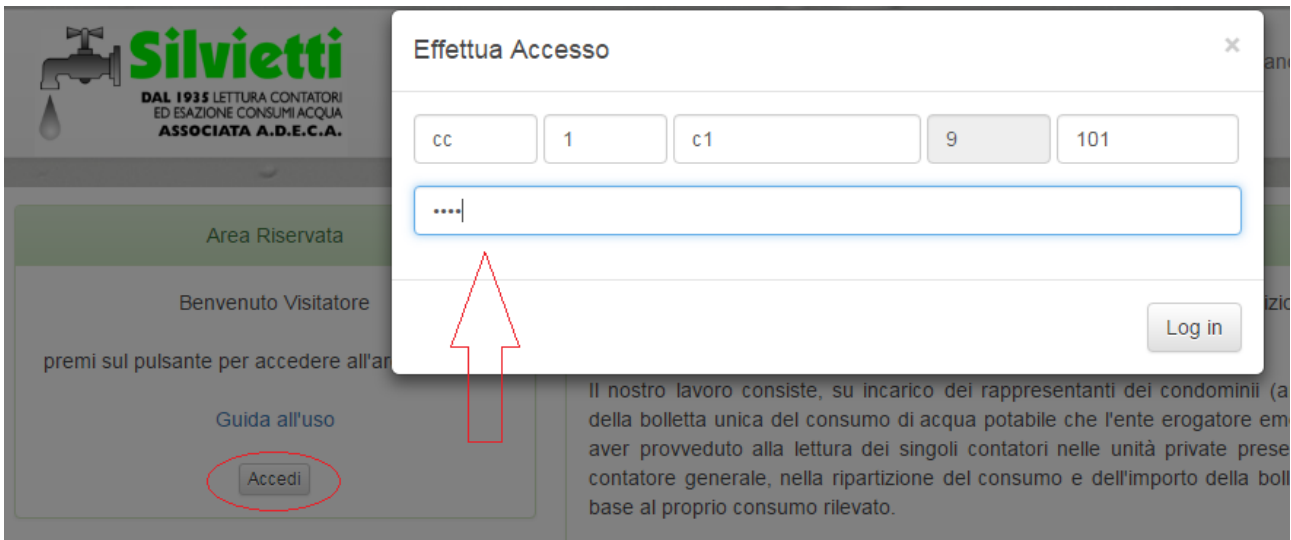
Silvietti
DAL 1935 LETTURA CONTATORI ED ESAZIONE CONSUMI ACQUA
ASSOCIATA A.D.E.C.A.

Area Riservata

Benvenuto Visitatore

premi sul pulsante per accedere all'ar

Guida all'uso

Accedi

Effettua Accesso

×

cc
1
c1
9
101

••••

Log in

anc

izio

Il nostro lavoro consiste, su incarico dei rappresentanti dei condominii (a della bolletta unica del consumo di acqua potabile che l'ente erogatore em aver provveduto alla lettura dei singoli contatori nelle unità private prese contatore generale, nella ripartizione del consumo e dell'importo della boll base al proprio consumo rilevato.